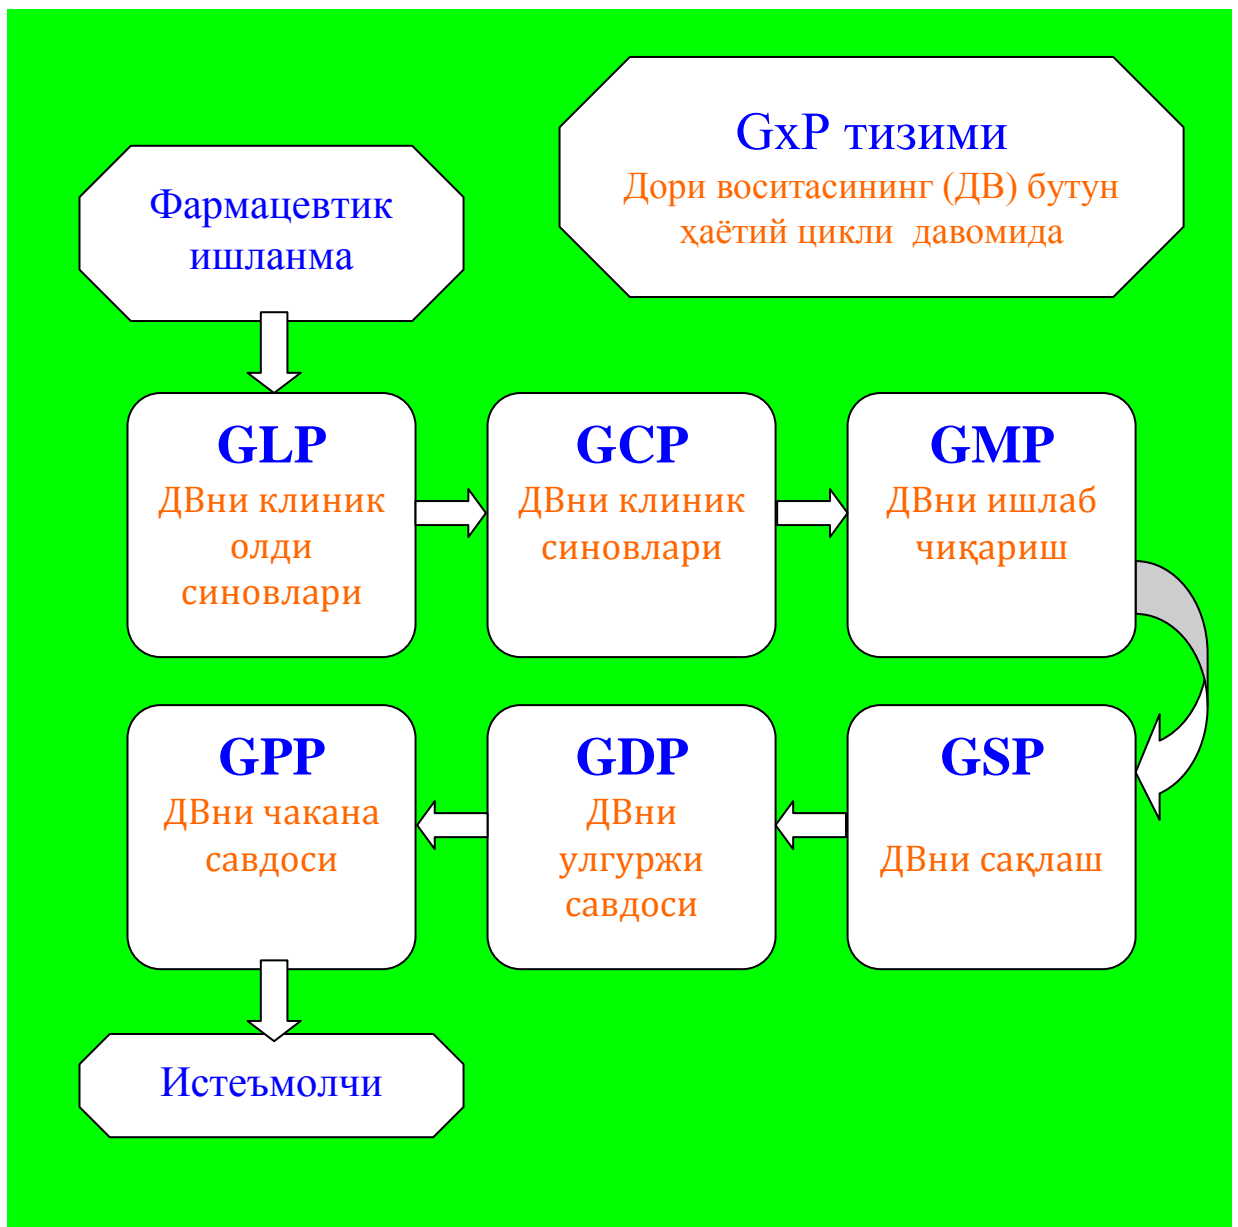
GxP тизими
Дори воситасининг (ДВ) бутун ҳаётий цикли давомида

Фармацевтик ишланма

GLP
ДВни клиник олди синовлари

GCP
ДВни клиник синовлари

GMP
ДВни ишлаб чиқариш

GPP
ДВни чакана савдоси

GDP
ДВни улгуржи савдоси

GSP
ДВни сақлаш

Истеъмолчи